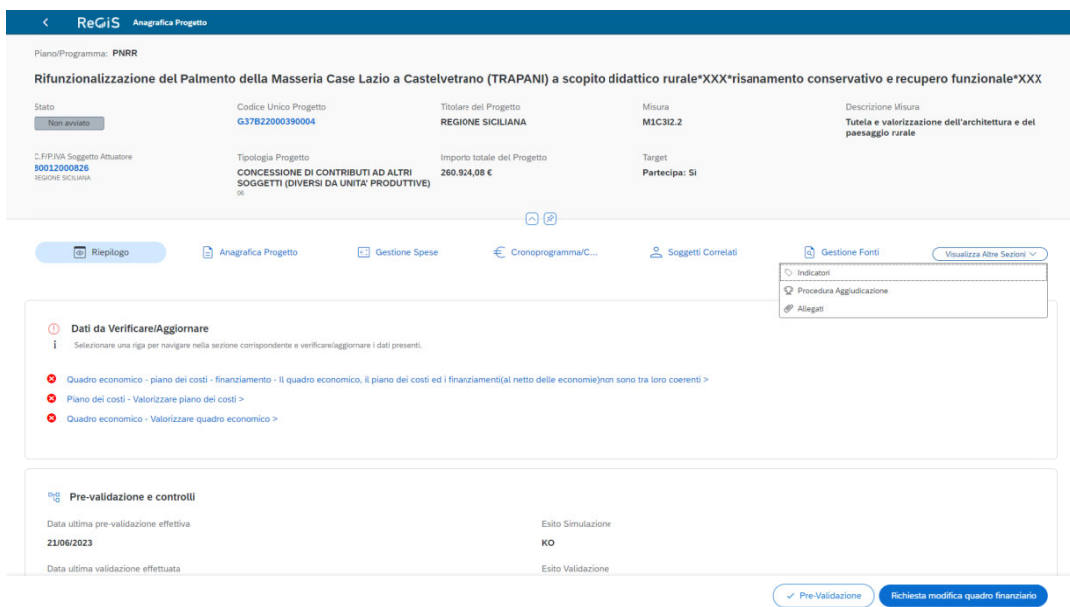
ReGiS Anagrafica Progetto

Piano/Programma: PNRR

Rifunzionalizzazione del Palmento della Masseria Case Lazio a Castelvetrano (TRAPANI) a scopito didattico rurale*XXX*risanamento conservativo e recupero funzionale*XXX

Stato
Non avviato

Codice Unico Progetto
G37B22000390004

Titolare del Progetto
REGIONE SICILIANA

Misura
M1C3I2.2

Descrizione Misura
Tutela e valorizzazione dell'architettura e del paesaggio rurale

C.F/P.IVA Soggetto Attuatore
80012000826
REGIONE SICILIANA

Tipologia Progetto
CONCESSIONE DI CONTRIBUTI AD ALTRI SOGGETTI (DIVERSI DA UNITA' PRODUTTIVE)
06

Importo totale del Progetto
260.924,08 €

Target
Partecipa: Si

Riepilogo | Anagrafica Progetto | Gestione Spese | Cronoprogramma/C... | Soggetti Correlati | Gestione Fonti | Visualizza Altre Sezioni

Indicatori
Procedura Aggiudicazione
Allegati

Dati da Verificare/Aggiornare
Selezionare una riga per navigare nella sezione corrispondente e verificare/aggiornare i dati presenti.

Quadro economico - piano dei costi - finanziamento - Il quadro economico, il piano dei costi ed i finanziamenti(al netto delle economie)non sono tra loro coerenti >
Piano dei costi - Valorizzare piano dei costi >
Quadro economico - Valorizzare quadro economico >

Pre-validazione e controlli

Data ultima pre-validazione effettiva
21/06/2023

Esito Simulazione
KO

Data ultima validazione effettuata

Esito Validazione

Pre-Validazione
Richiesta modifica quadro finanziario